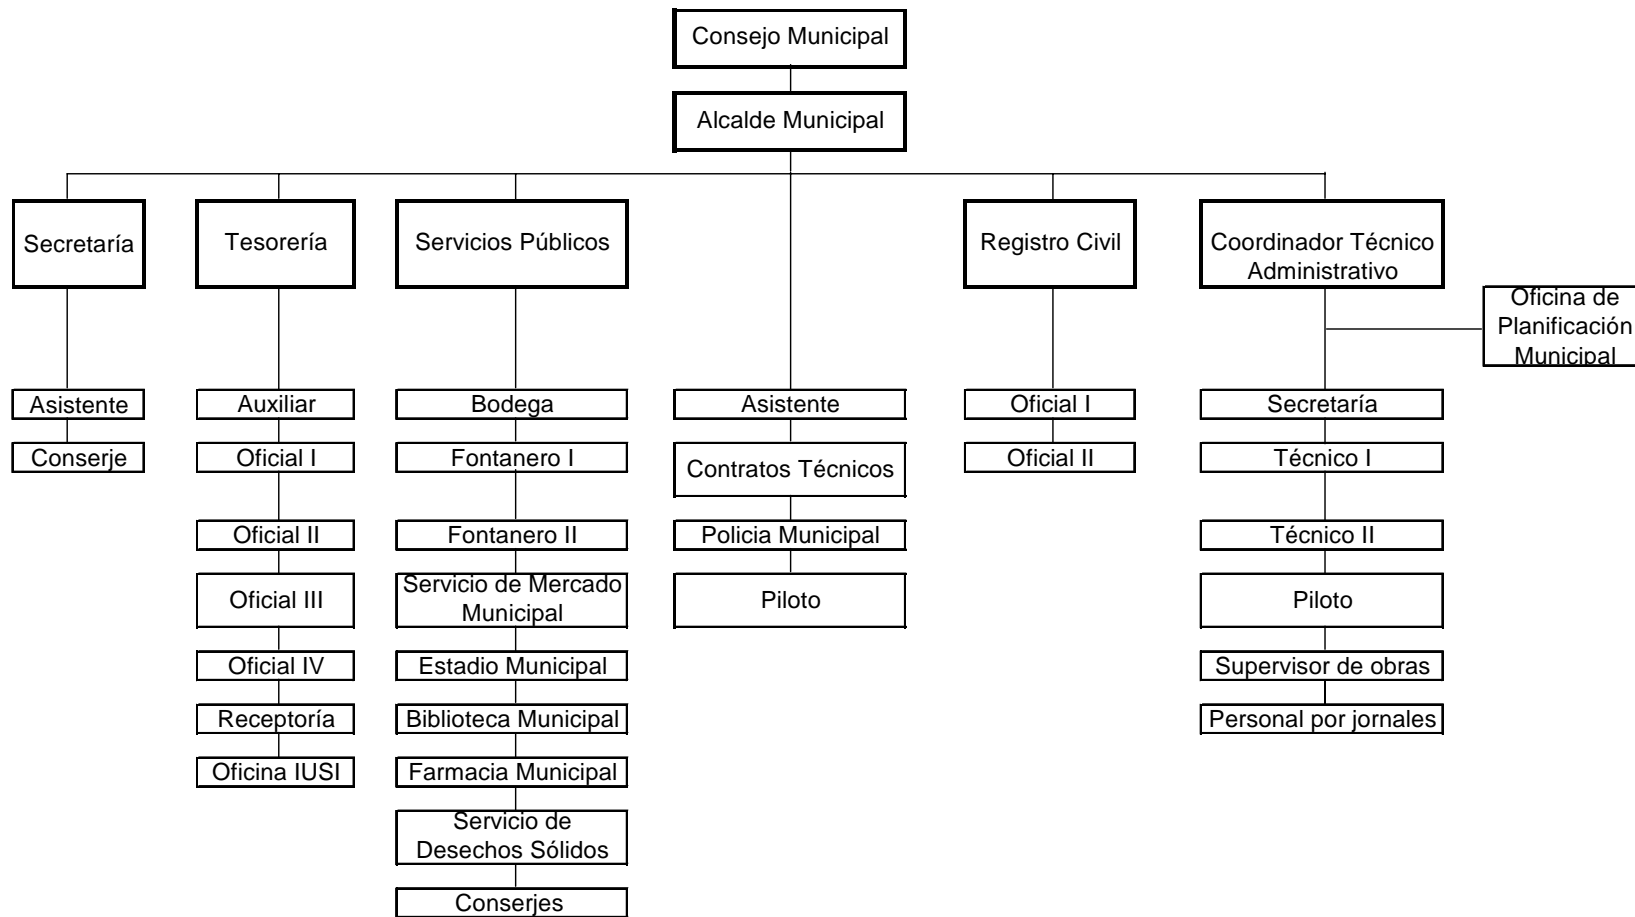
Consejo Municipal

Alcalde Municipal

Secretaría

Asistente

Conserje

Tesorería

Auxiliar

Oficial I

Oficial II

Oficial III

Oficial IV

Receptoría

Oficina IUSI

Servicios Públicos

Bodega

Fontanero I

Fontanero II

Servicio de Mercado Municipal

Estadio Municipal

Biblioteca Municipal

Farmacia Municipal

Servicio de Desechos Sólidos

Conserjes

Asistente

Contratos Técnicos

Policia Municipal

Piloto

Registro Civil

Oficial I

Oficial II

Coordinador Técnico Administrativo

Oficina de Planificación Municipal

Secretaría

Técnico I

Técnico II

Piloto

Supervisor de obras

Personal por jornales